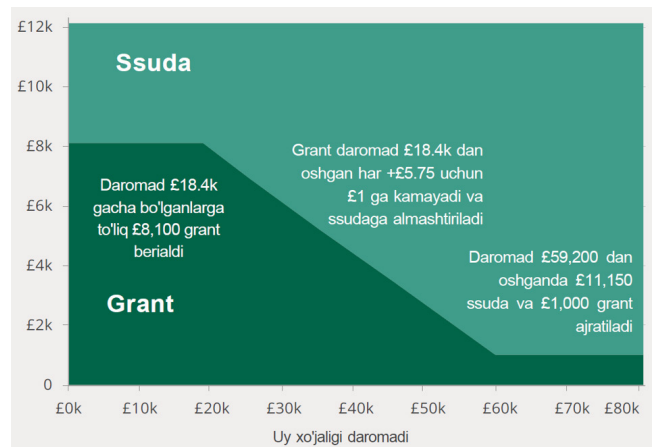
£12k
£10k
£8k
£6k
£4k
£2k
0

Ssuda

Grant daromad £18.4k dan oshgan har +£5.75 uchun £1 ga kamayadi va ssudaga almashtiriladi

Daromad £18.4k gacha bo'lganlarga to'liq £8,100 grant berialdi

Daromad £59,200 dan oshganda £11,150 ssuda va £1,000 grant ajratiladi

Grant

£0k £10k £20k £30k £40k £50k £60k £70k £80k

Uy xo'jaligi daromadi